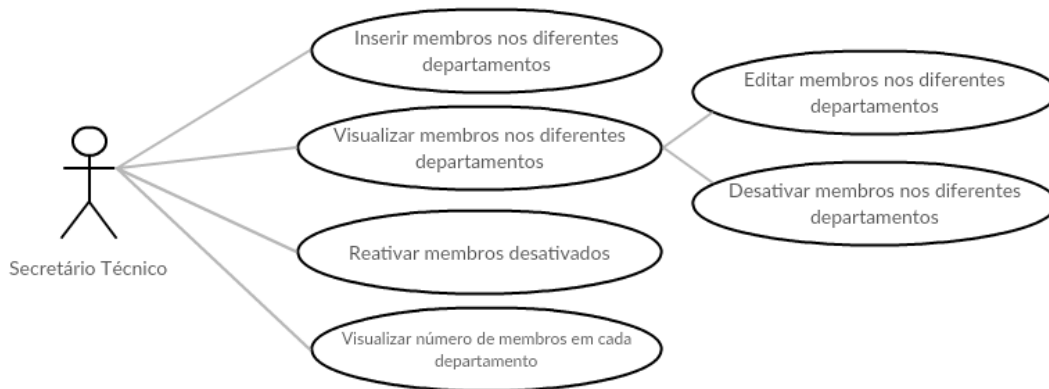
Secretário Técnico

Inserir membros nos diferentes departamentos

Visualizar membros nos diferentes departamentos

Reativar membros desativados

Visualizar número de membros em cada departamento

Editar membros nos diferentes departamentos

Desativar membros nos diferentes departamentos